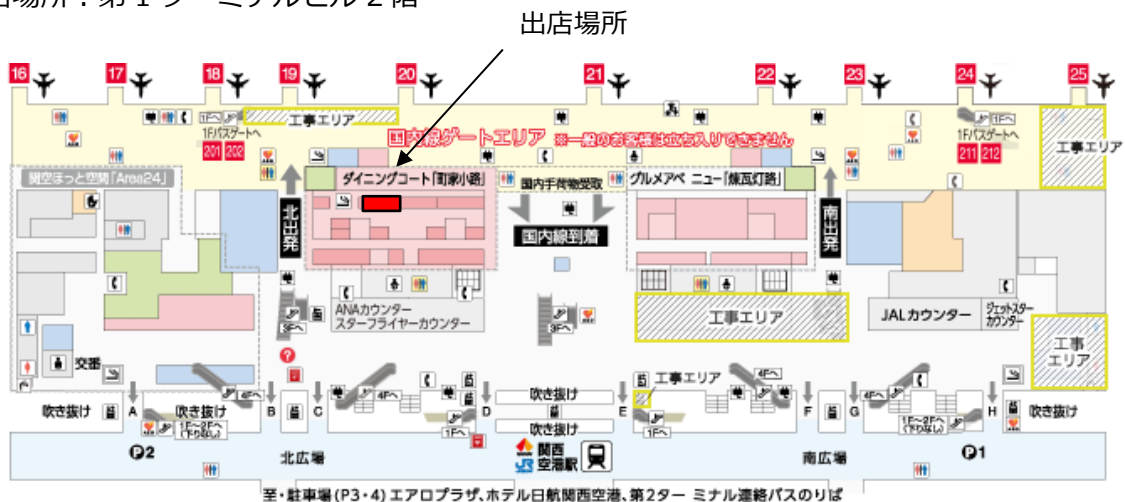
出店場所：第１ターミナルビル２階

出店場所

16 17 18 19 20 21 22 23 24 25

工事エリア

1Fバスゲートへ

201 202

国内線ゲートエリア ※一般のお客様は立ち入りできません

1Fへ

1Fバスゲートへ

211 212

工事エリア

関空ほっと空間「Area24」

ダイニングコート「司家小路」

国内手荷物受取

グルメアベニュー「煉瓦灯路」

北出発

国内線到着

南出発

ANAカウンター スターフライヤーカウンター

3Fへ

3Fへ

工事エリア

JALカウンター

ジェットスターカウンター

工事エリア

交番

4Fへ

4Fへ

工事エリア

4Fへ

4Fへ

吹き抜け A 吹き抜け B C D 吹き抜け E F G H 吹き抜け

吹き抜け

1F〜2Fへ（下りなし）

1Fへ

1Fへ

1F〜2Fへ（下りなし）

P2 北広場 関西空港駅 南広場 P1

至・駐車場（P3・4）エアロプラザ、ホテル日航関西空港、第2ターミナル連絡バスのりば